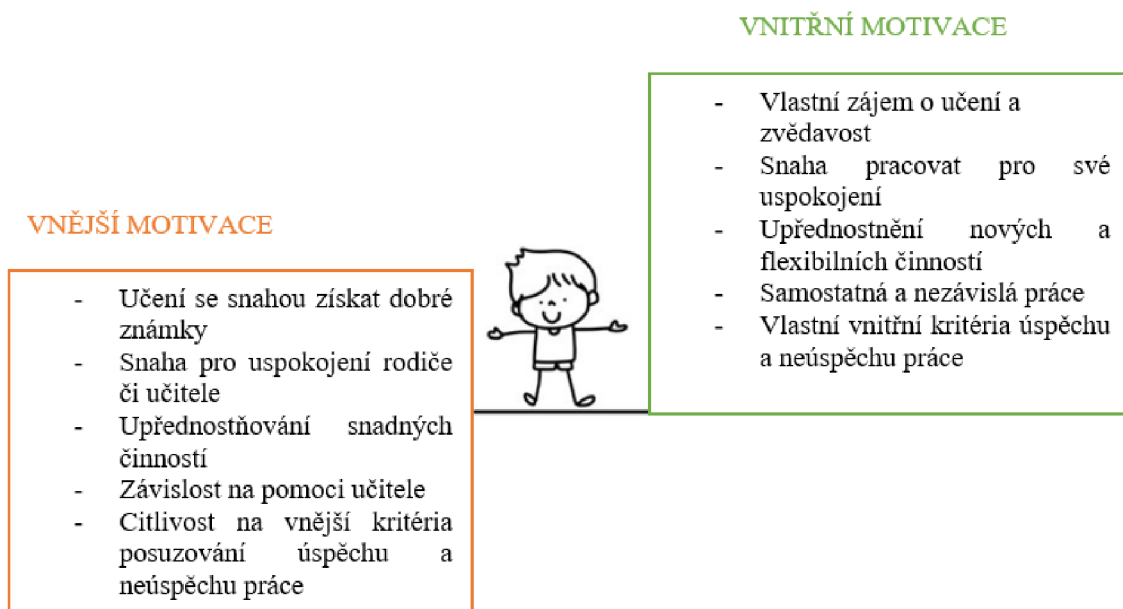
VNITŘNÍ MOTIVACE

- Vlastní zájem o učení a zvědavost
- Snaha pracovat pro své uspokojení
- Upřednostnění nových a flexibilních činností
- Samostatná a nezávislá práce
- Vlastní vnitřní kritéria úspěchu a neúspěchu práce

VNĚJŠÍ MOTIVACE

- Učení se snahou získat dobré známky
- Snaha pro uspokojení rodiče či učitele
- Upřednostňování snadných činností
- Závislost na pomoci učitele
- Citlivost na vnější kritéria posuzování úspěchu a neúspěchu práce